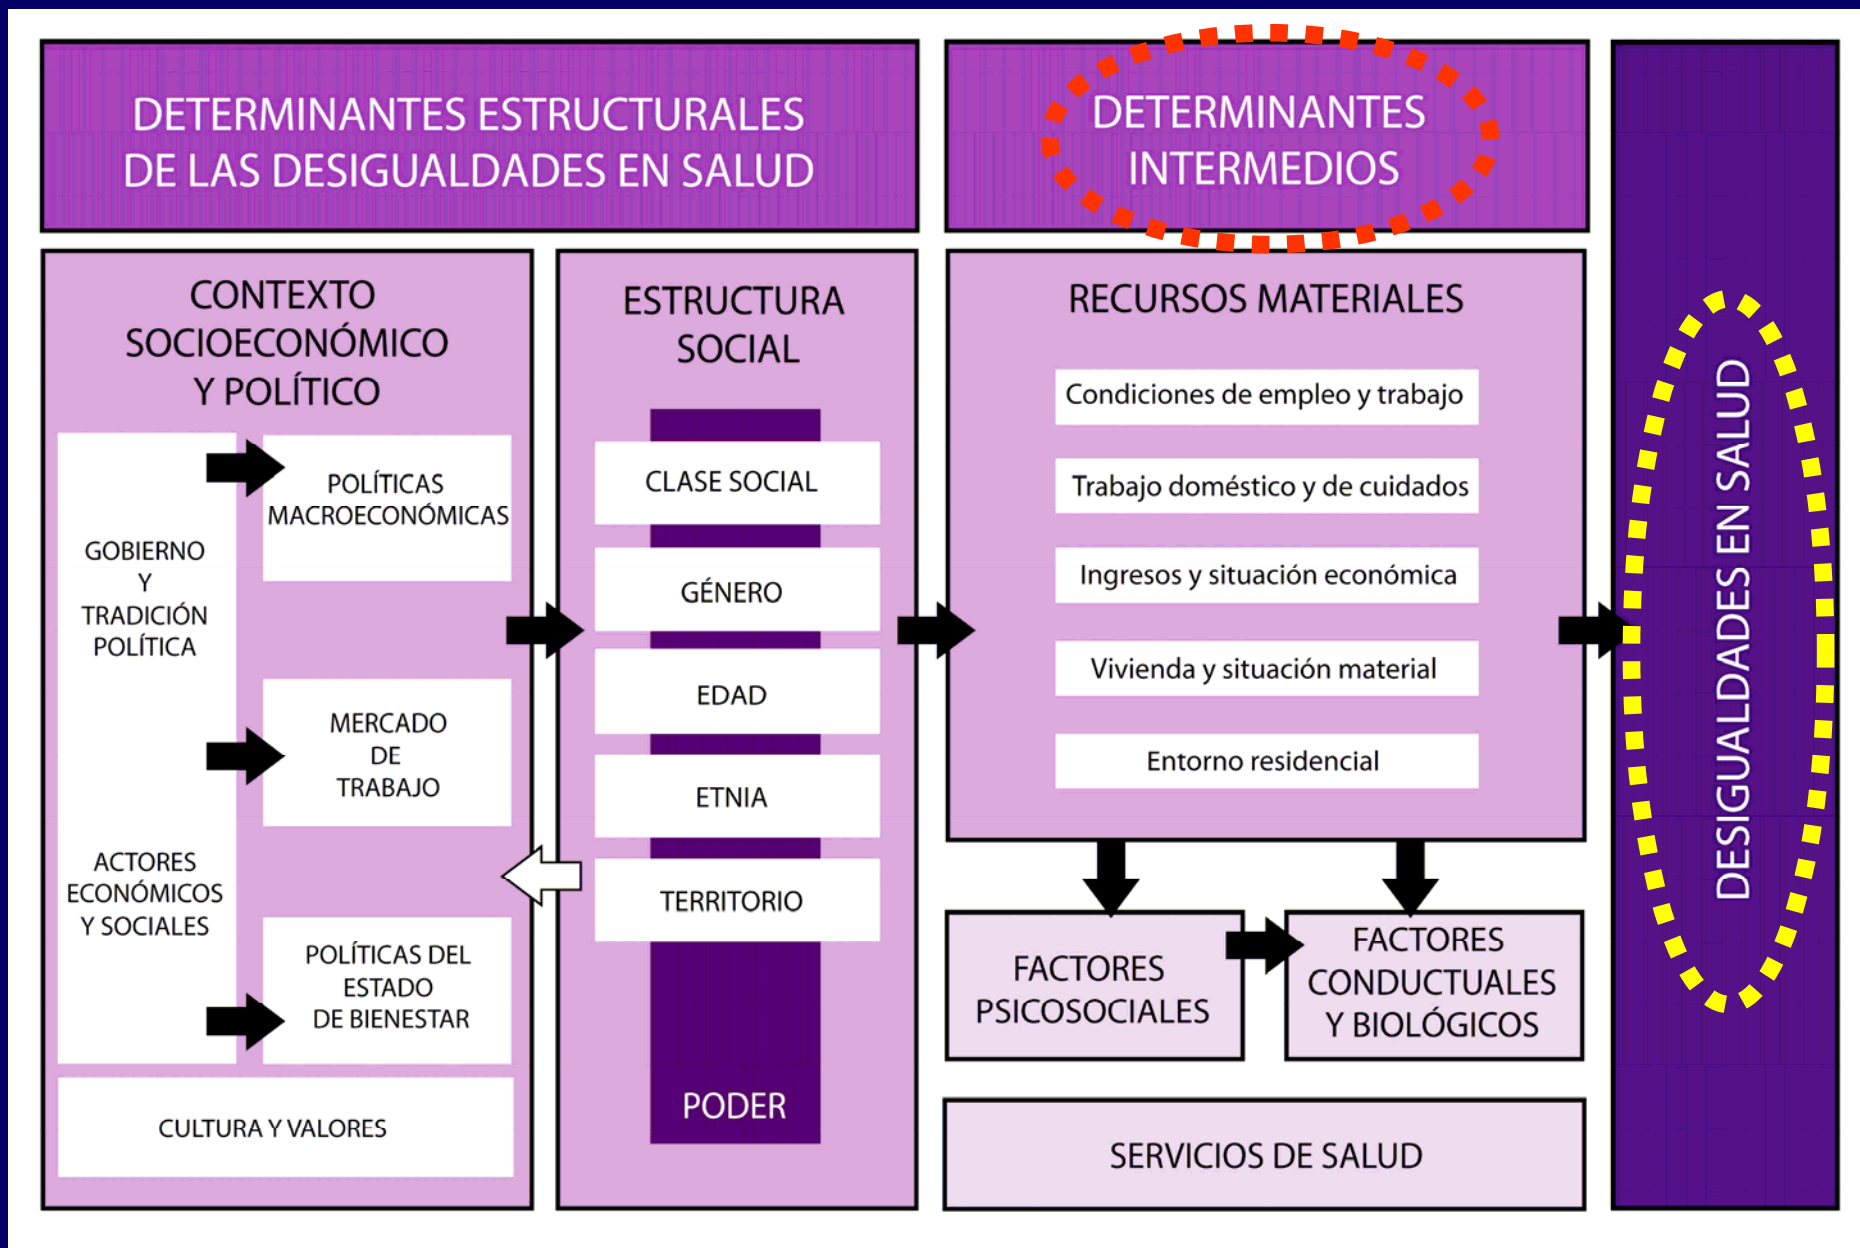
DETERMINANTES ESTRUCTURALES DE LAS DESIGUALDADES EN SALUD

DETERMINANTES INTERMEDIOS

DESIGUALDADES EN SALUD

CONTEXTO SOCIOECONÓMICO Y POLÍTICO

GOBIERNO Y TRADICIÓN POLÍTICA

POLÍTICAS MACROECONÓMICAS

MERCADO DE TRABAJO

ACTORES ECONÓMICOS Y SOCIALES

POLÍTICAS DEL ESTADO DE BIENESTAR

CULTURA Y VALORES

ESTRUCTURA SOCIAL

CLASE SOCIAL

GÉNERO

EDAD

ETNIA

TERRITORIO

PODER

RECURSOS MATERIALES

Condiciones de empleo y trabajo

Trabajo doméstico y de cuidados

Ingresos y situación económica

Vivienda y situación material

Entorno residencial

FACTORES PSICOSOCIALES

FACTORES CONDUCTUALES Y BIOLÓGICOS

SERVICIOS DE SALUD